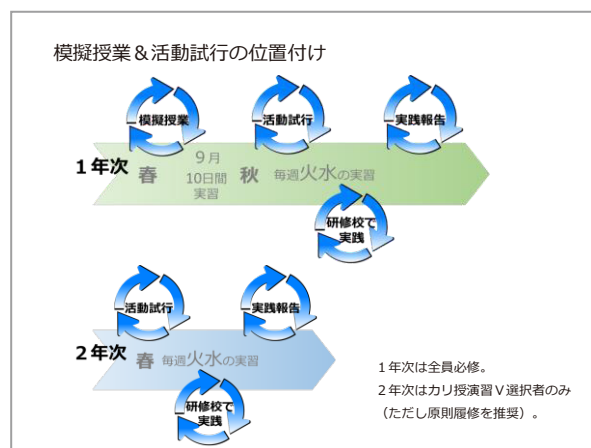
模擬授業＆活動試行の位置付け

模擬授業

活動試行

実践報告

1年次 春 9月 10日間 実習 秋 毎週火水の実習

研修校で実践

活動試行

実践報告

2年次 春 毎週火水の実習

研修校で実践

1年次は全員必修。
2年次はカリ授演習V選択者のみ（ただし原則履修を推奨）。